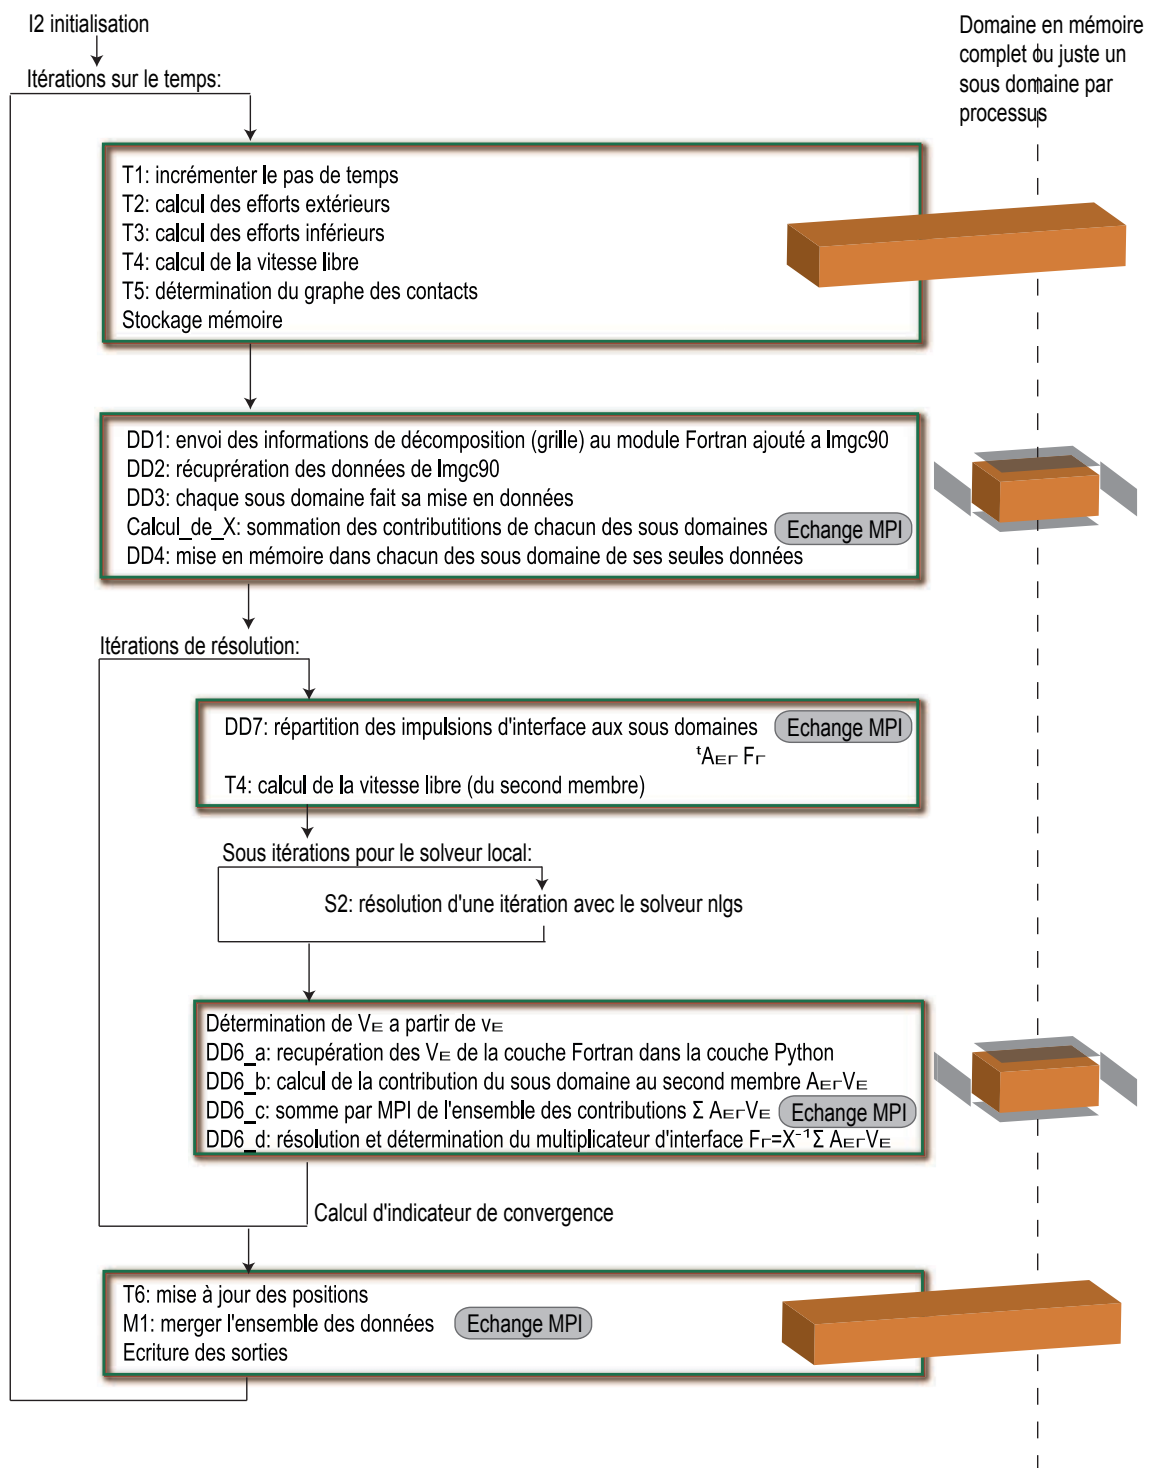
I2 initialisation

Itérations sur le temps:

Domaine en mémoire complet ou juste un sous domaine par processus

T1: incrémenter le pas de temps
T2: calcul des efforts extérieurs
T3: calcul des efforts inférieurs
T4: calcul de la vitesse libre
T5: détermination du graphe des contacts
Stockage mémoire

DD1: envoi des informations de décomposition (grille) au module Fortran ajouté a lmgc90
DD2: récupération des données de lmgc90
DD3: chaque sous domaine fait sa mise en données
Calcul_de_X: sommation des contributitions de chacun des sous domaines Echange MPI
DD4: mise en mémoire dans chacun des sous domaine de ses seules données

Itérations de résolution:

DD7: répartition des impulsions d'interface aux sous domaines Echange MPI
$^tA_{E\Gamma} F_\Gamma$
T4: calcul de la vitesse libre (du second membre)

Sous itérations pour le solveur local:

S2: résolution d'une itération avec le solveur nlgs

Détermination de $V_E$ a partir de $v_E$
DD6_a: recupération des $V_E$ de la couche Fortran dans la couche Python
DD6_b: calcul de la contribution du sous domaine au second membre $A_{E\Gamma}V_E$
DD6_c: somme par MPI de l'ensemble des contributions $\Sigma A_{E\Gamma}V_E$ Echange MPI
DD6_d: résolution et détermination du multiplicateur d'interface $F_\Gamma = X^{-1}\Sigma A_{E\Gamma}V_E$

Calcul d'indicateur de convergence

T6: mise à jour des positions
M1: merger l'ensemble des données Echange MPI
Ecriture des sorties